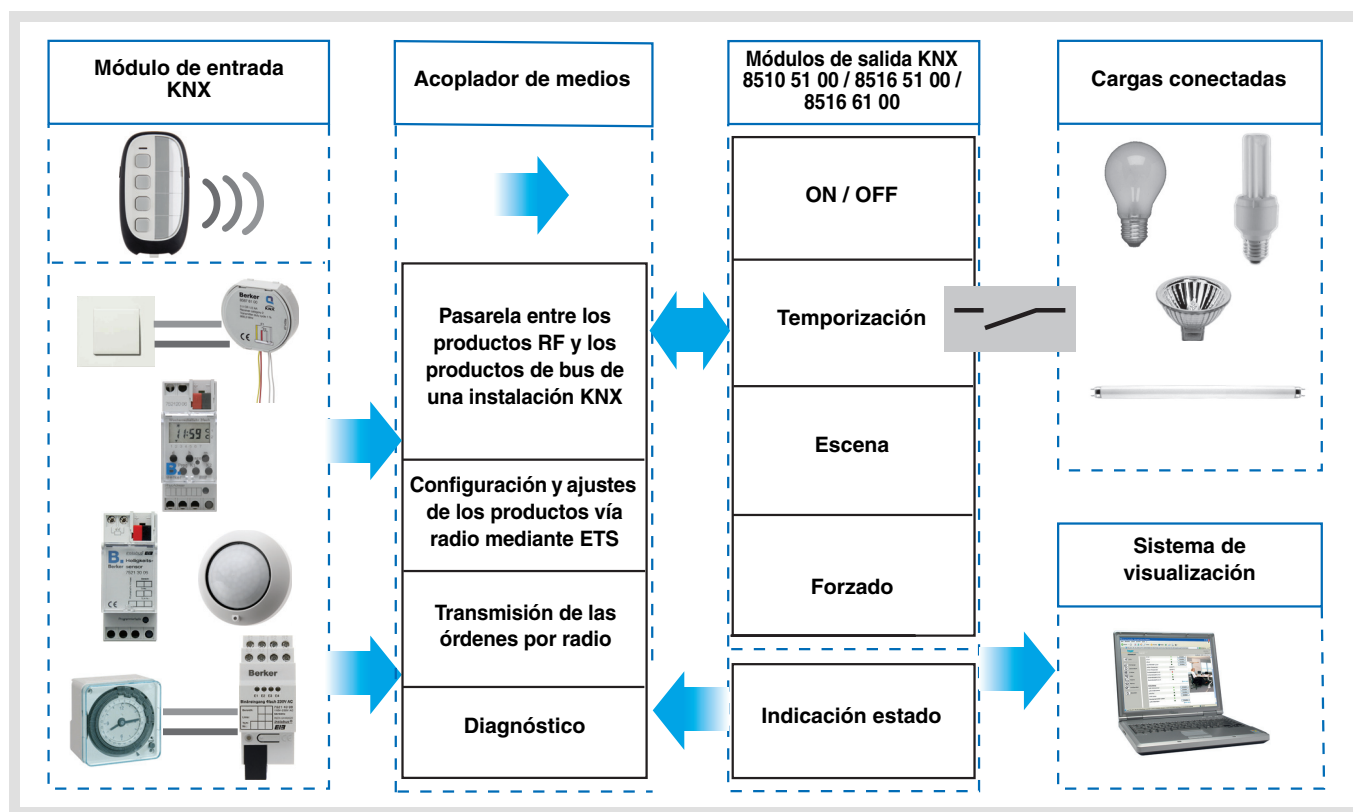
Módulo de entrada KNX

Acoplador de medios

Módulos de salida KNX 8510 51 00 / 8516 51 00 / 8516 61 00

Cargas conectadas

ON / OFF

Temporización

Escena

Forzado

Pasarela entre los productos RF y los productos de bus de una instalación KNX

Configuración y ajustes de los productos vía radio mediante ETS

Transmisión de las órdenes por radio

Diagnóstico

Indicación estado

Sistema de visualización

Berker

Berker

Berker